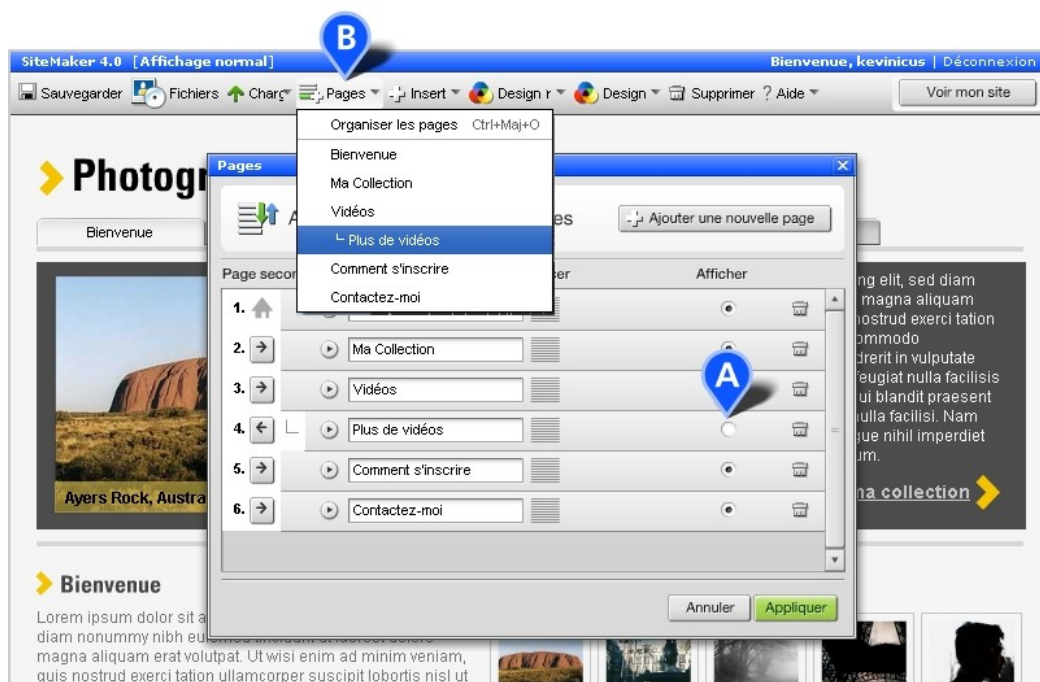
B

SiteMaker 4.0 [Affichage normal]

Bienvenue, kevinicus | Déconnexion

Sauvegarder Fichiers Charg Pages Insert Design r Design Supprimer ? Aide

Voir mon site

Organiser les pages Ctrl+Maj+O
Bienvenue
Ma Collection
Vidéos
└ Plus de vidéos
Comment s'inscrire
Contactez-moi

Photogr

Pages

A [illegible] es

Ajouter une nouvelle page

Bienvenue

| Page secon | | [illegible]ser | Afficher | |
|---|---|---|---|---|
| 1. | | | | |
| 2. | | Ma Collection | | |
| 3. | | Vidéos | | |
| 4. | | Plus de vidéos | | |
| 5. | | Comment s'inscrire | | |
| 6. | | Contactez-moi | | |

A

ng elit, sed diam magna aliquam nostrud exerci tation ommodo drerit in vulputate feugiat nulla facilisis ui blandit praesent ulla facilisi. Nam gue nihil imperdiet um.

Ayers Rock, Austra

na collection

Annuler Appliquer

Bienvenue

Lorem ipsum dolor sit a diam nonummy nibh eu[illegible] magna aliquam erat volutpat. Ut wisi enim ad minim veniam, quis nostrud exerci tation ullamcorper suscipit lobortis nisl ut